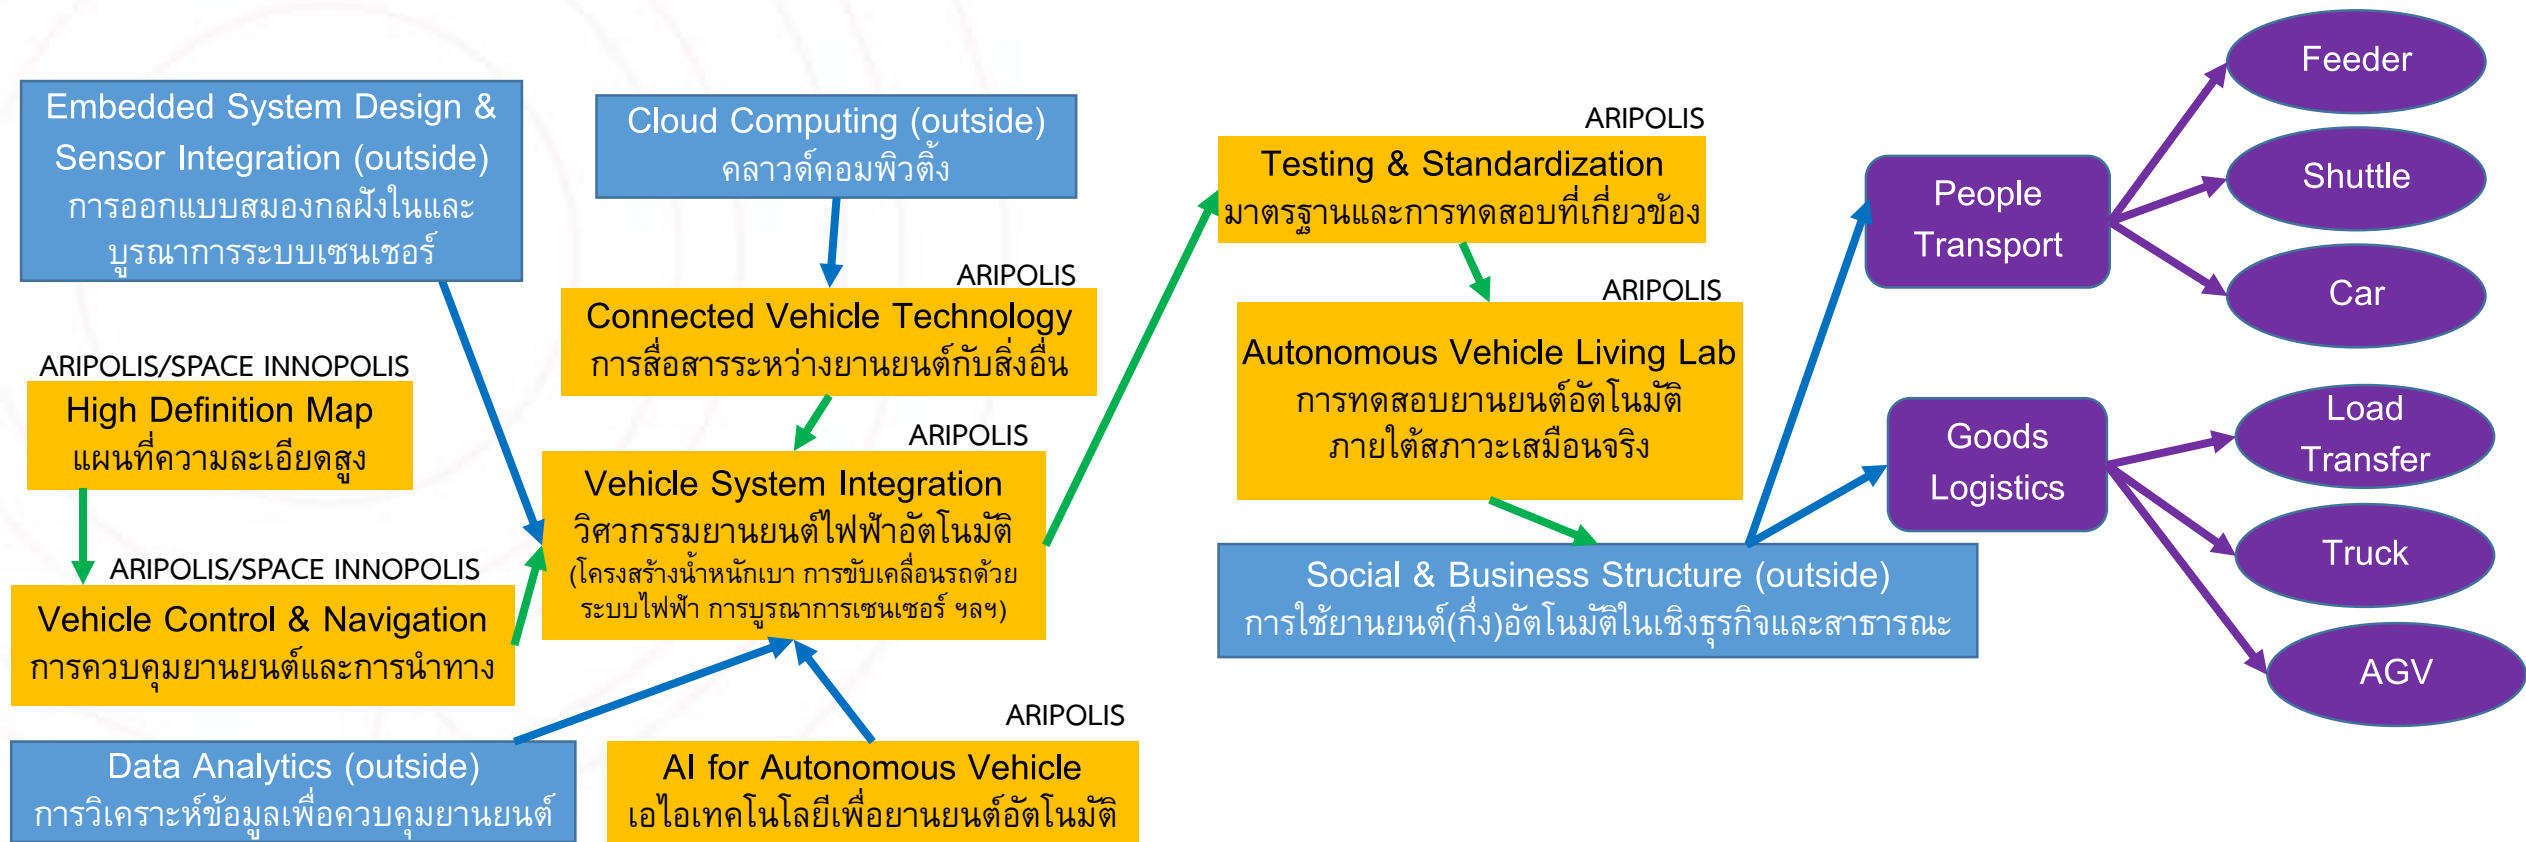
Embedded System Design & Sensor Integration (outside)
การออกแบบสมองกลฝังในและบูรณาการระบบเซนเซอร์

Cloud Computing (outside)
คลาวด์คอมพิวติ้ง

ARIPOLIS
Connected Vehicle Technology
การสื่อสารระหว่างยานยนต์กับสิ่งอื่น

ARIPOLIS/SPACE INNOPOLIS
High Definition Map
แผนที่ความละเอียดสูง

ARIPOLIS
Vehicle System Integration
วิศวกรรมยานยนต์ไฟฟ้าอัตโนมัติ
(โครงสร้างน้ำหนักเบา การขับเคลื่อนรถด้วยระบบไฟฟ้า การบูรณาการเซนเซอร์ ฯลฯ)

ARIPOLIS/SPACE INNOPOLIS
Vehicle Control & Navigation
การควบคุมยานยนต์และการนำทาง

Data Analytics (outside)
การวิเคราะห์ข้อมูลเพื่อควบคุมยานยนต์

ARIPOLIS
AI for Autonomous Vehicle
เอไอเทคโนโลยีเพื่อยานยนต์อัตโนมัติ

ARIPOLIS
Testing & Standardization
มาตรฐานและการทดสอบที่เกี่ยวข้อง

ARIPOLIS
Autonomous Vehicle Living Lab
การทดสอบยานยนต์อัตโนมัติ
ภายใต้สภาวะเสมือนจริง

Social & Business Structure (outside)
การใช้ยานยนต์(กึ่ง)อัตโนมัติในเชิงธุรกิจและสาธารณะ

People Transport

Feeder

Shuttle

Car

Goods Logistics

Load Transfer

Truck

AGV